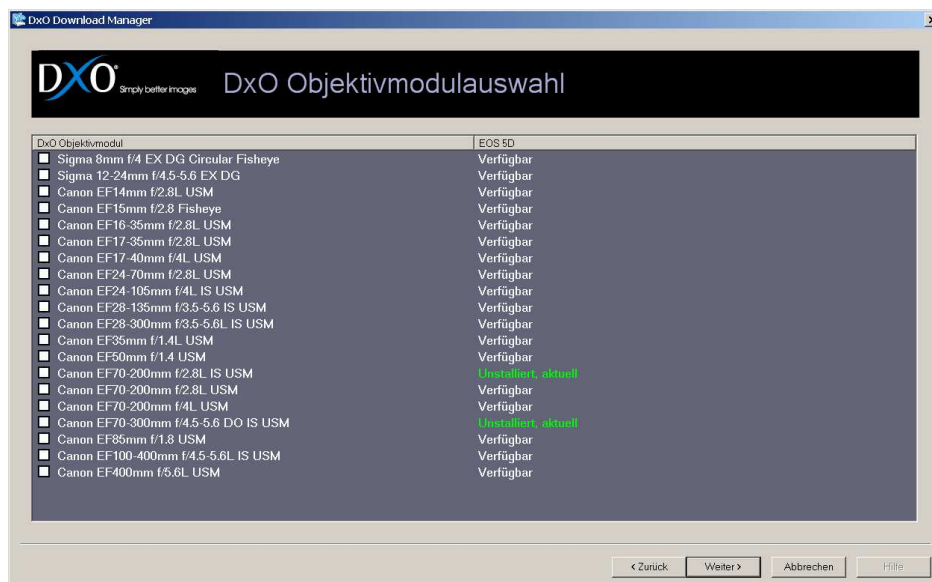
DxO Download Manager

DXO Simply better images DxO Objektivmodulauswahl

| DxO Objektivmodul | EOS 5D |
|---|---|
| Sigma 8mm f/4 EX DG Circular Fisheye | Verfügbar |
| Sigma 12-24mm f/4.5-5.6 EX DG | Verfügbar |
| Canon EF14mm f/2.8L USM | Verfügbar |
| Canon EF15mm f/2.8 Fisheye | Verfügbar |
| Canon EF16-35mm f/2.8L USM | Verfügbar |
| Canon EF17-35mm f/2.8L USM | Verfügbar |
| Canon EF17-40mm f/4L USM | Verfügbar |
| Canon EF24-70mm f/2.8L USM | Verfügbar |
| Canon EF24-105mm f/4L IS USM | Verfügbar |
| Canon EF28-135mm f/3.5-5.6 IS USM | Verfügbar |
| Canon EF28-300mm f/3.5-5.6L IS USM | Verfügbar |
| Canon EF35mm f/1.4L USM | Verfügbar |
| Canon EF50mm f/1.4 USM | Verfügbar |
| Canon EF70-200mm f/2.8L IS USM | Unstalliert, aktuell |
| Canon EF70-200mm f/2.8L USM | Verfügbar |
| Canon EF70-200mm f/4L USM | Verfügbar |
| Canon EF70-300mm f/4.5-5.6 DO IS USM | Unstalliert, aktuell |
| Canon EF85mm f/1.8 USM | Verfügbar |
| Canon EF100-400mm f/4.5-5.6L IS USM | Verfügbar |
| Canon EF400mm f/5.6L USM | Verfügbar |

< Zurück Weiter > Abbrechen Hilfe